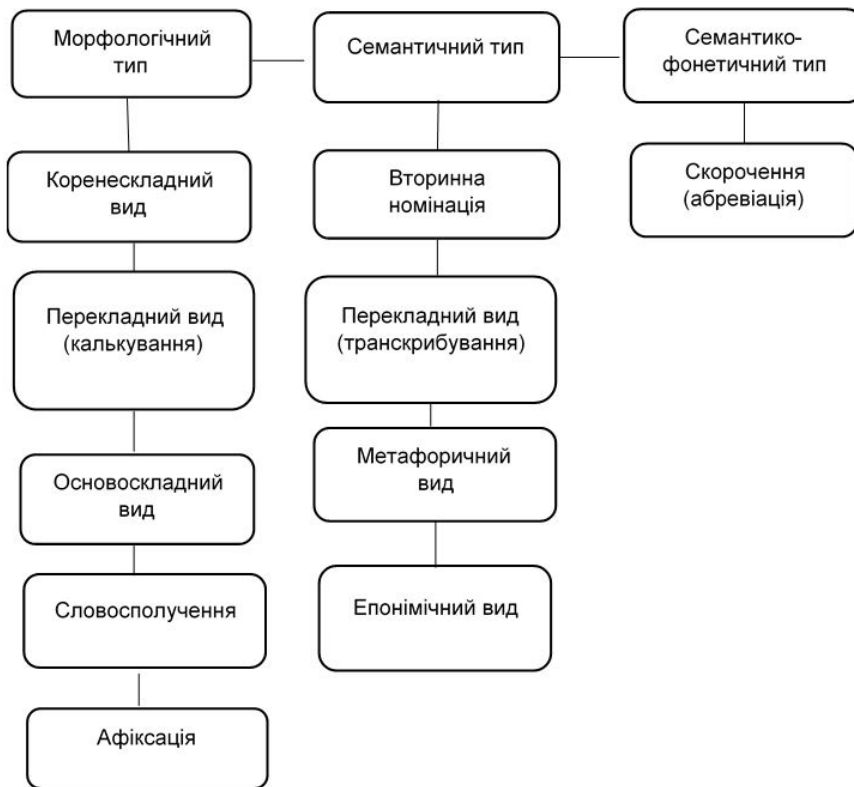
Морфологічний тип

Семантичний тип

Семантико-фонетичний тип

Коренескладний вид

Вторинна номінація

Скорочення (абревіація)

Перекладний вид (калькування)

Перекладний вид (транскрибування)

Основоскладний вид

Метафоричний вид

Словосполучення

Епонімічний вид

Афіксація